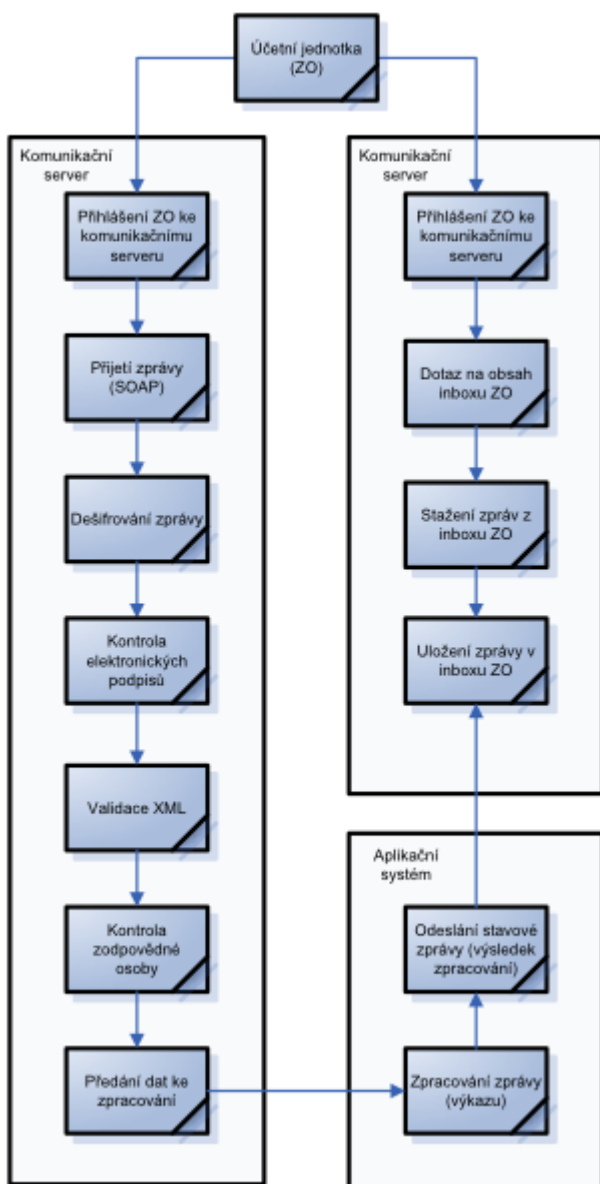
Účetní jednotka (ZO)

Komunikační server

Přihlášení ZO ke komunikačnímu serveru

Přijetí zprávy (SOAP)

Dešifrování zprávy

Kontrola elektronických podpisů

Validace XML

Kontrola zodpovědné osoby

Předání dat ke zpracování

Komunikační server

Přihlášení ZO ke komunikačnímu serveru

Dotaz na obsah inboxu ZO

Stažení zpráv z inboxu ZO

Uložení zprávy v inboxu ZO

Aplikační systém

Odeslání stavové zprávy (výsledek zpracování)

Zpracování zprávy (výkazu)